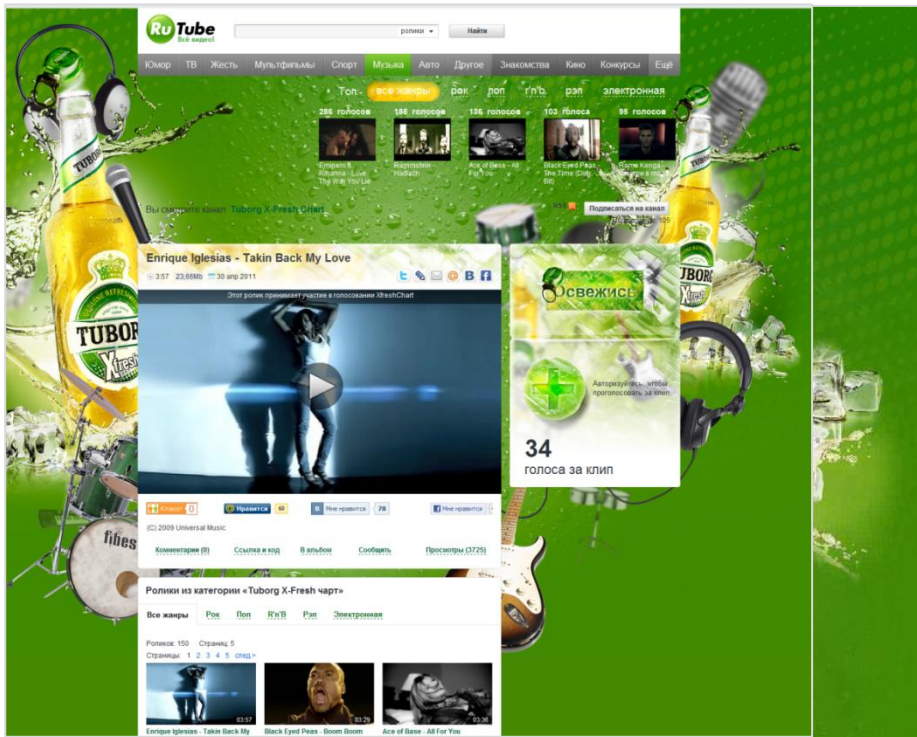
RuTube
Всё видео!
ролики
Найти

Юмор ТВ Жесть Мультфильмы Спорт Музыка Авто Другое Знакомства Кино Конкурсы Ещё

Топ: все жанры рок поп r'n'b рэп электронная

285 голосов
Eminem ft. Rihanna - Love The Way You Lie
186 голосов
Rammstein - Haifisch
186 голосов
Ace of Base - All For You
103 голоса
Black Eyed Peas - The Time (Dirty Bit)
95 голосов
Parov Kanga - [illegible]

Вы смотрите канал Tuborg X-Fresh Chart
Подписаться на канал

Enrique Iglesias - Takin Back My Love
3:57 23,66Mb 30 апр 2011
Этот ролик принимает участие в голосовании XfreshChart

Класс! 0
Нравится 60
Мне нравится 78
Мне нравится
(C) 2009 Universal Music
Комментарии (0) Ссылка и код В альбом Сообщить Просмотры (3725)

Освежись
Авторизуйтесь, чтобы проголосовать за клип
34
голоса за клип

TUBORG
Xfresh

Ролики из категории «Tuborg X-Fresh чарт»
Все жанры Рок Поп R'n'B Рэп Электронная
Роликов: 150 Страниц: 5
Страницы: 1 2 3 4 5 след.»
03:57
Enrique Iglesias - Takin Back My
03:29
Black Eyed Peas - Boom Boom
03:36
Ace of Base - All For You